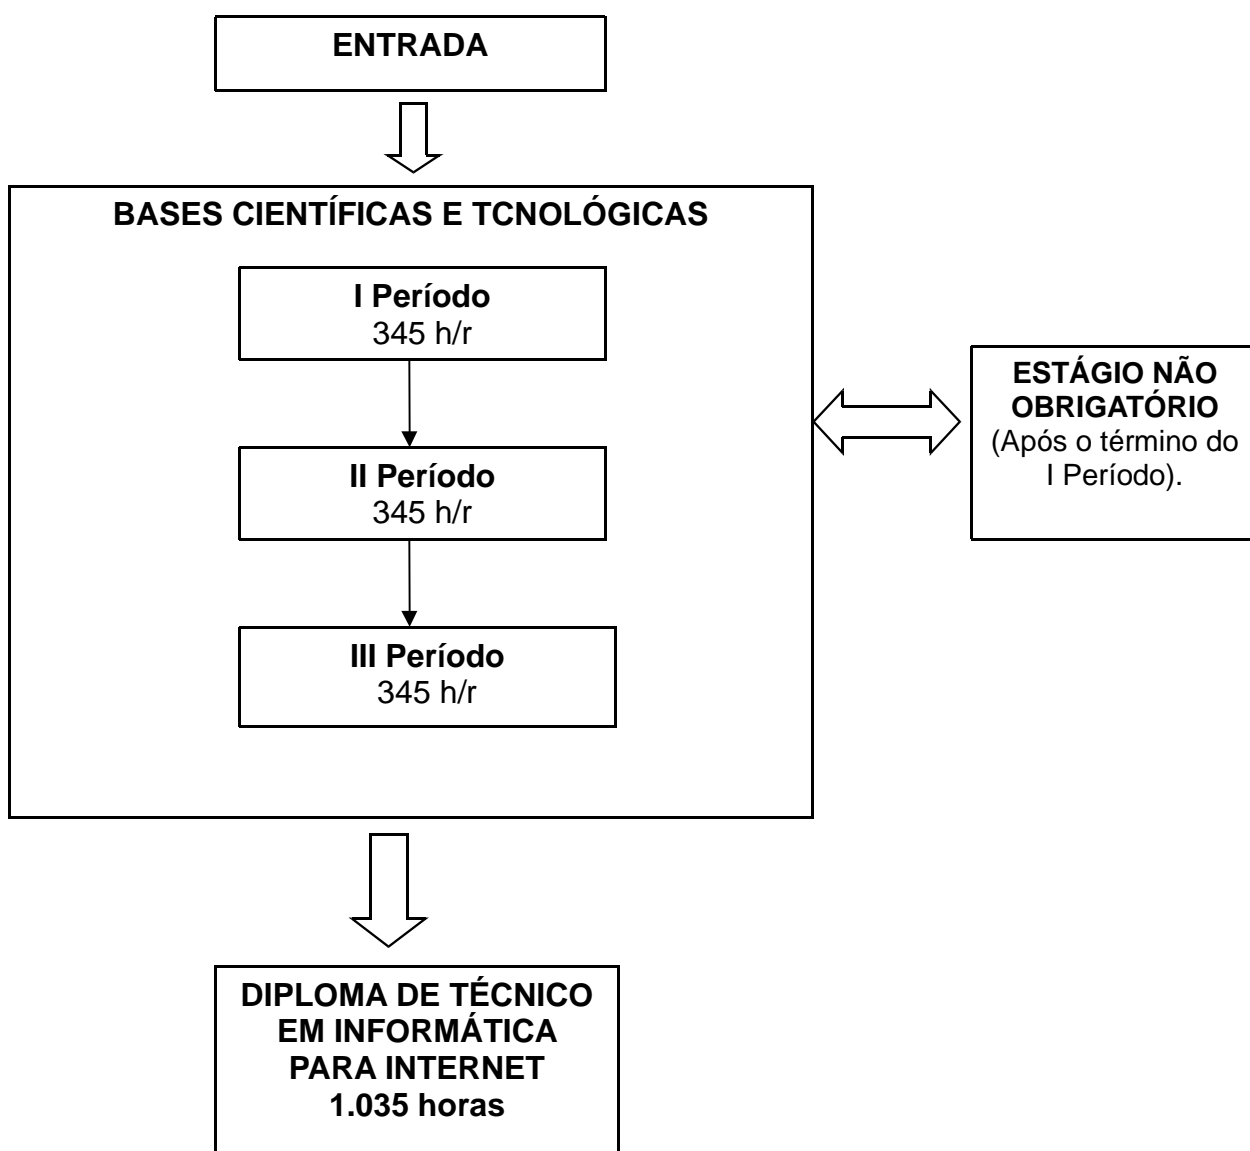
ENTRADA

BASES CIENTÍFICAS E TCNOLÓGICAS

I Período
345 h/r

II Período
345 h/r

III Período
345 h/r

ESTÁGIO NÃO OBRIGATÓRIO
(Após o término do I Período).

DIPLOMA DE TÉCNICO EM INFORMÁTICA PARA INTERNET
1.035 horas